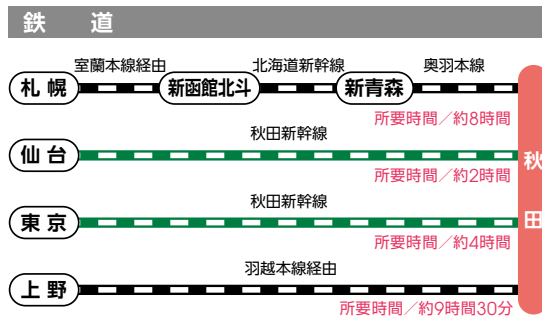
鉄　道

室蘭本線経由　北海道新幹線　奥羽本線

札 幌　新函館北斗　新青森

所要時間／約8時間

秋田新幹線

仙 台

所要時間／約2時間

秋田新幹線

東 京

所要時間／約4時間

羽越本線経由

上 野

所要時間／約9時間30分

秋田